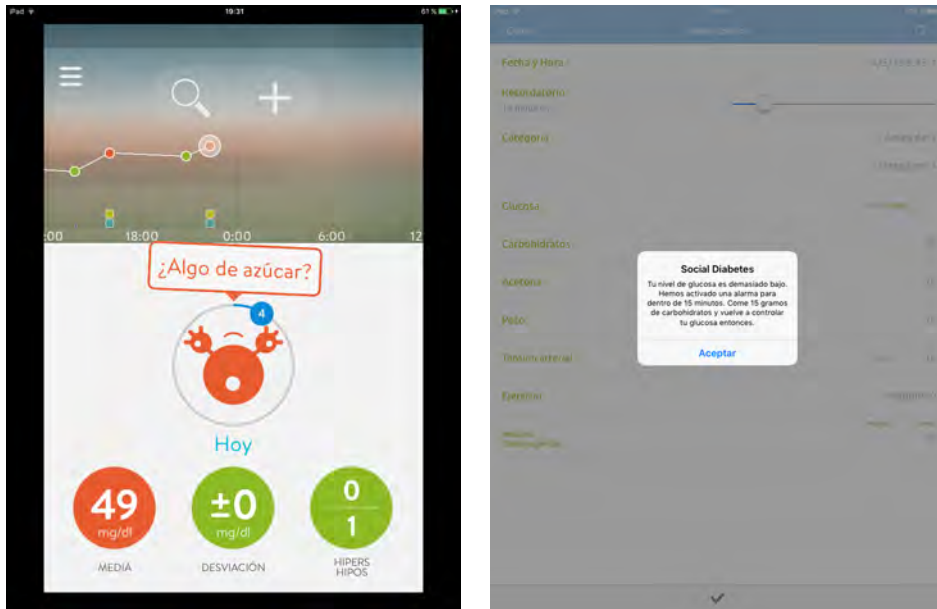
iPad 19:31 61 %

:00 18:00 0:00 6:00 12

¿Algo de azúcar?

4

Hoy

49 mg/dl
MEDIA

±0 mg/dl
DESVIACIÓN

0
1
HIPERS
HIPOS

iPad

Fecha y Hora

Recordatorio

Categoría

Glucosa

Carbohidratos

Acetona

Peso

Tensión arterial

Ejercicio

Social Diabetes

Tu nivel de glucosa es demasiado bajo. Hemos activado una alarma para dentro de 15 minutos. Come 15 gramos de carbohidratos y vuelve a controlar tu glucosa entonces.

Aceptar